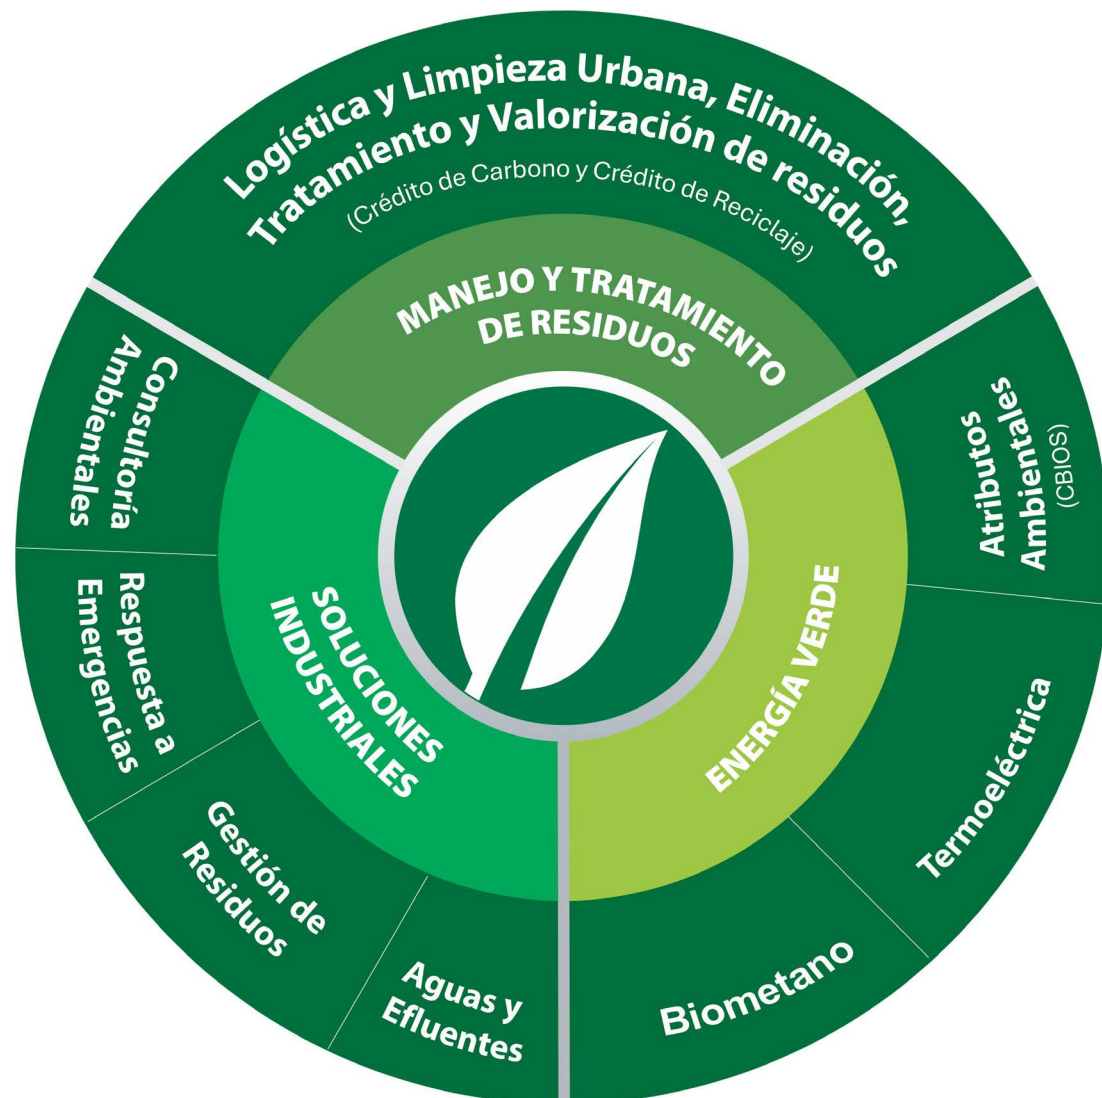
Logística y Limpieza Urbana, Eliminación, Tratamiento y Valorización de residuos
(Crédito de Carbono y Crédito de Reciclaje)

MANEJO Y TRATAMIENTO DE RESIDUOS

Consultoría Ambientales

Respuesta a Emergencias

Gestión de Residuos

Aguas y Efluentes

SOLUCIONES INDUSTRIALES

ENERGÍA VERDE

Atributos Ambientales
(CBIOS)

Termoeléctrica

Biometano